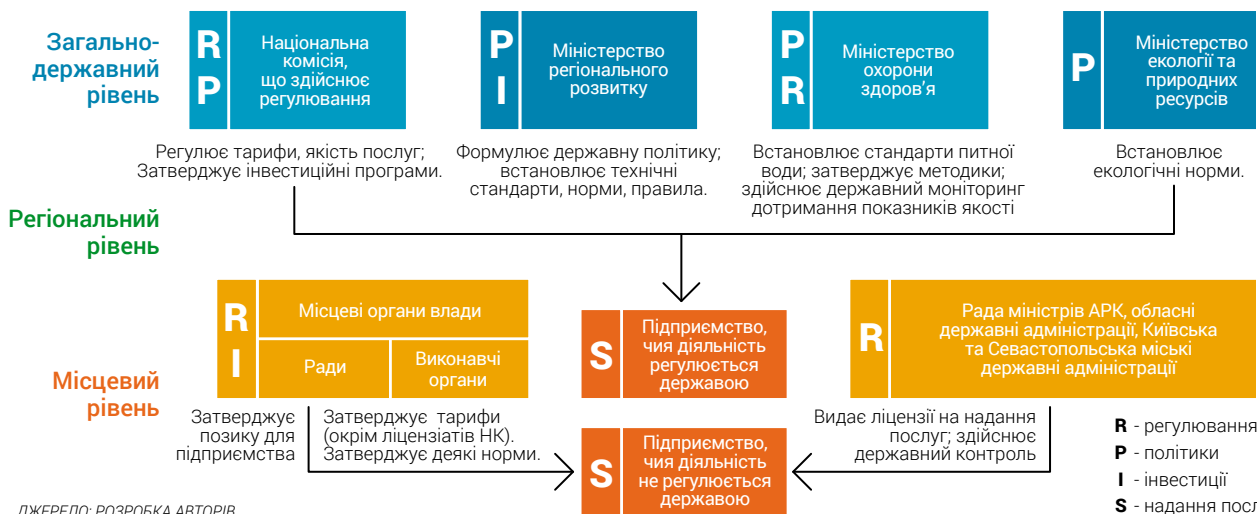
Загально-державний рівень

R P Національна комісія, що здійснює регулювання

P I Міністерство регіонального розвитку

P R Міністерство охорони здоров'я

P Міністерство екології та природних ресурсів

Регулює тарифи, якість послуг; Затверджує інвестиційні програми.

Формулює державну політику; встановлює технічні стандарти, норми, правила.

Встановлює стандарти питної води; затверджує методики; здійснює державний моніторинг дотримання показників якості

Встановлює екологічні норми.

Регіональний рівень

R I Місцеві органи влади

Ради

Виконавчі органи

S Підприємство, чия діяльність регулюється державою

R Рада міністрів АРК, обласні державні адміністрації, Київська та Севастопольська міські державні адміністрації

Місцевий рівень

Затверджує позику для підприємства

Затверджує тарифи (окрім ліцензіатів НК). Затверджує деякі норми.

S Підприємство, чия діяльність не регулюється державою

Видає ліцензії на надання послуг; здійснює державний контроль

R - регулювання

P - політики

I - інвестиції

S - надання посл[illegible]

ДЖЕРЕЛО: РОЗРОБКА АВТОРІВ